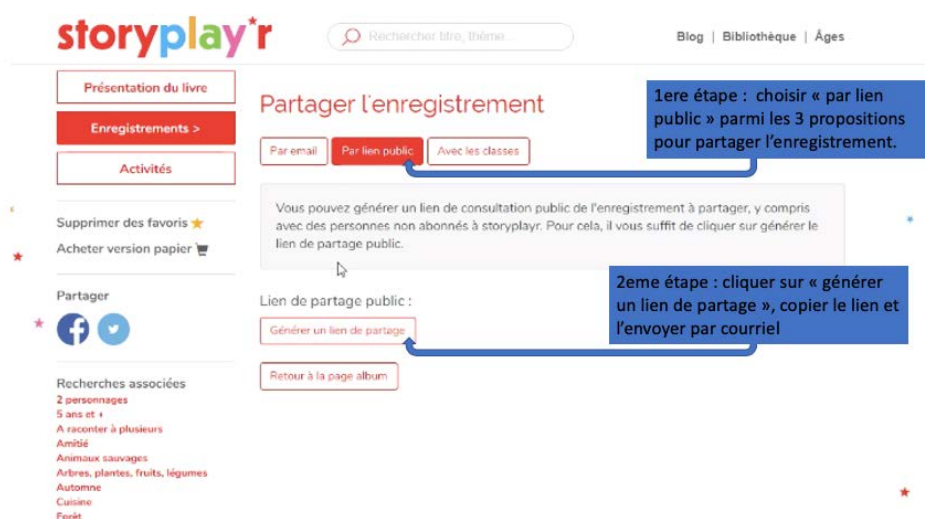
storyplay*r

Rechercher titre, thème...

Blog | Bibliothèque | Âges

Présentation du livre

Enregistrements >

Activités

Supprimer des favoris

Acheter version papier

Partager

Recherches associées
2 personnages
5 ans et +
A raconter à plusieurs
Amitié
Animaux sauvages
Arbres, plantes, fruits, légumes
Automne
Cuisine
Forêt

Partager l'enregistrement

1ere étape : choisir « par lien public » parmi les 3 propositions pour partager l'enregistrement.

Par email | Par lien public | Avec les classes

Vous pouvez générer un lien de consultation public de l'enregistrement à partager, y compris avec des personnes non abonnés à storyplayr. Pour cela, il vous suffit de cliquer sur générer le lien de partage public.

2eme étape : cliquer sur « générer un lien de partage », copier le lien et l'envoyer par courriel

Lien de partage public :

Générer un lien de partage

Retour à la page album